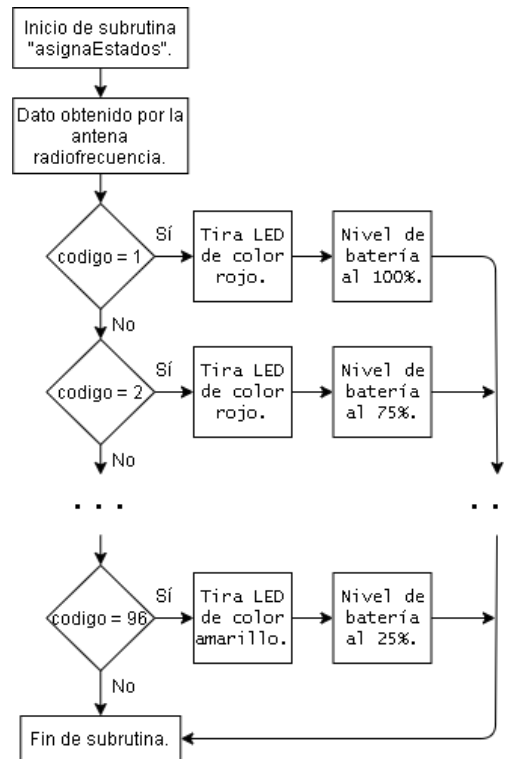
Inicio de subrutina "asignaEstados".

Dato obtenido por la antena radiofrecuencia.

codigo = 1

Sí

Tira LED de color rojo.

Nivel de batería al 100%.

No

codigo = 2

Sí

Tira LED de color rojo.

Nivel de batería al 75%.

No

. . .

. .

codigo = 96

Sí

Tira LED de color amarillo.

Nivel de batería al 25%.

No

Fin de subrutina.